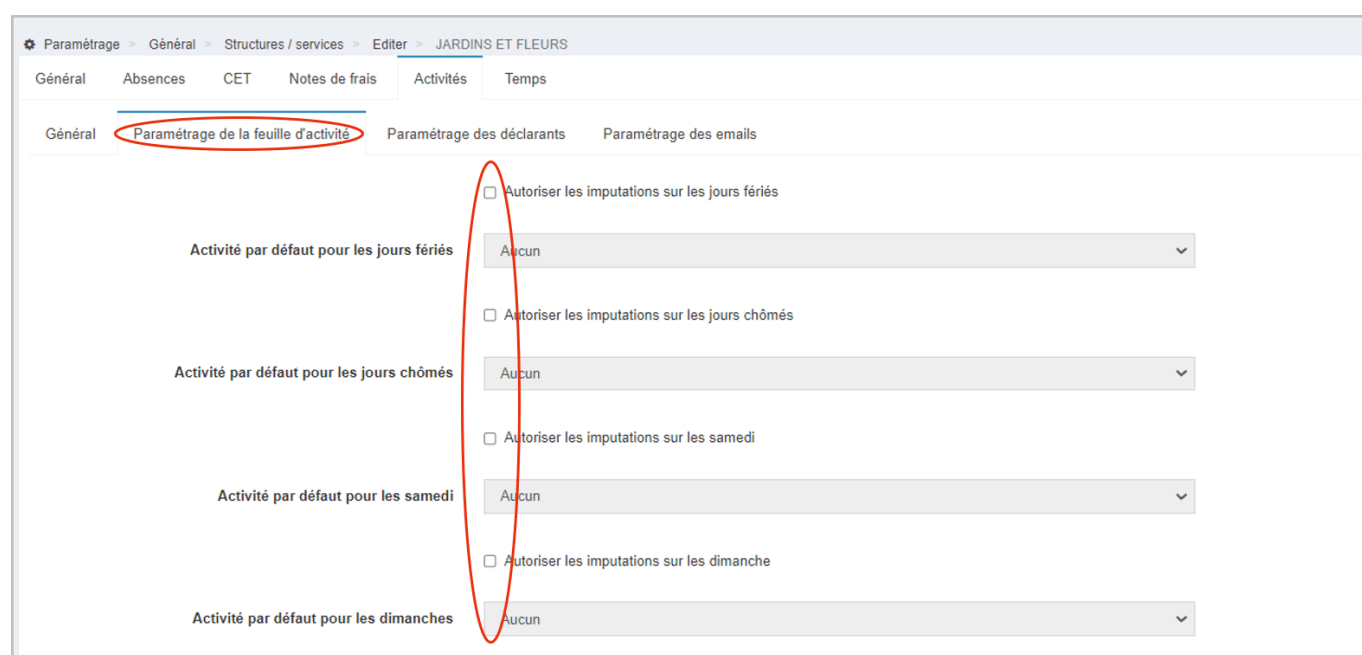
Paramétrage > Général > Structures / services > Editer > JARDINS ET FLEURS

Général Absences CET Notes de frais Activités Temps

Général Paramétrage de la feuille d'activité Paramétrage des déclarants Paramétrage des emails

Autoriser les imputations sur les jours fériés

Activité par défaut pour les jours fériés Aucun

Autoriser les imputations sur les jours chômés

Activité par défaut pour les jours chômés Aucun

Autoriser les imputations sur les samedi

Activité par défaut pour les samedi Aucun

Autoriser les imputations sur les dimanche

Activité par défaut pour les dimanches Aucun